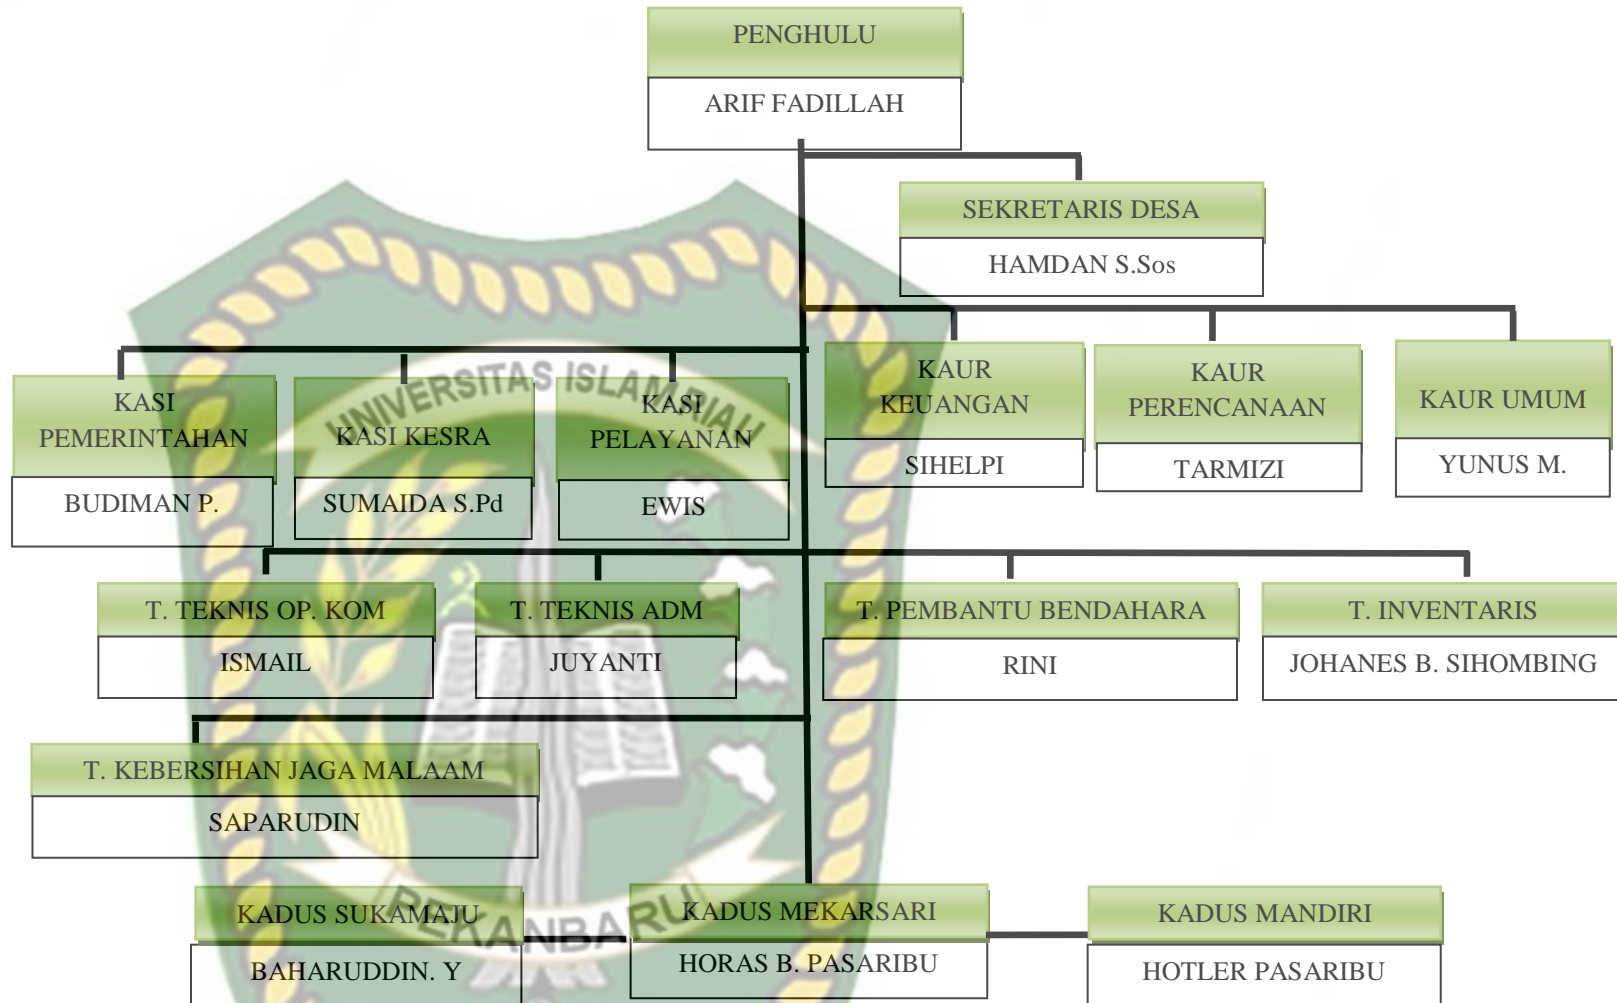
PENGHULU
ARIF FADILLAH

SEKRETARIS DESA
HAMDAN S.Sos

KASI PEMERINTAHAN
BUDIMAN P.

KASI KESRA
SUMAIDA S.Pd

KASI PELAYANAN
EWIS

KAUR KEUANGAN
SIHELPI

KAUR PERENCANAAN
TARMIZI

KAUR UMUM
YUNUS M.

T. TEKNIS OP. KOM
ISMAIL

T. TEKNIS ADM
JUYANTI

T. PEMBANTU BENDAHARA
RINI

T. INVENTARIS
JOHANES B. SIHOMBING

T. KEBERSIHAN JAGA MALAAM
SAPARUDIN

KADUS SUKAMAJU
BAHARUDDIN. Y

KADUS MEKARSARI
HORAS B. PASARIBU

KADUS MANDIRI
HOTLER PASARIBU

UNIVERSITAS ISLAM RIAU
PEKANBARU